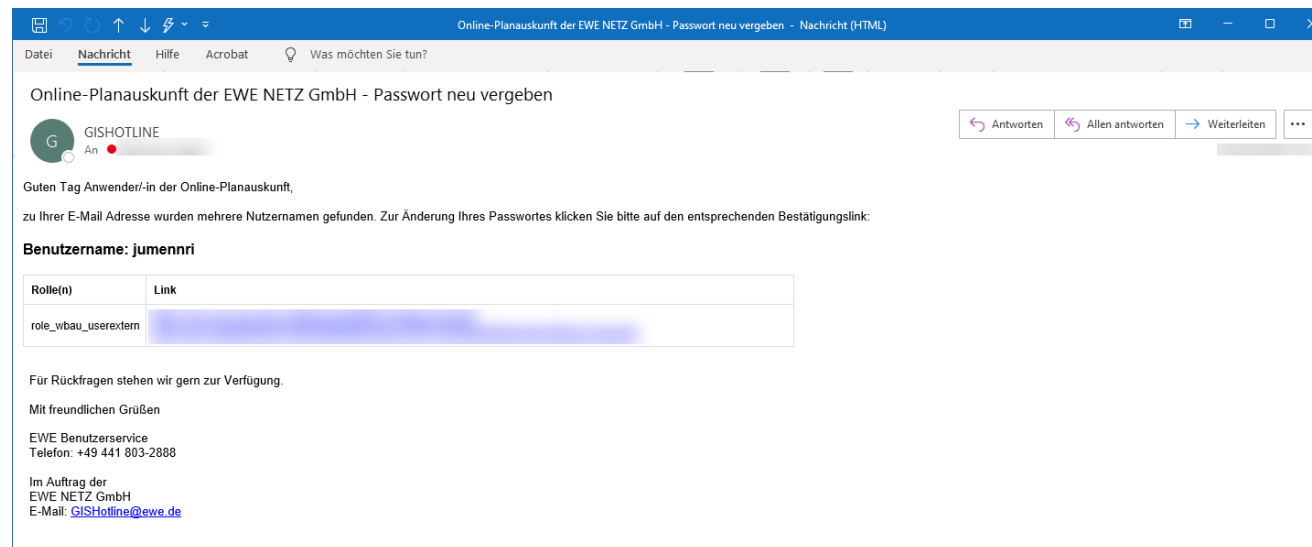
Online-Planauskunft der EWE NETZ GmbH - Passwort neu vergeben - Nachricht (HTML)

Datei Nachricht Hilfe Acrobat Was möchten Sie tun?

Online-Planauskunft der EWE NETZ GmbH - Passwort neu vergeben

G GISHOTLINE
An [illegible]

Antworten Allen antworten Weiterleiten ...

Guten Tag Anwender/-in der Online-Planauskunft,

zu Ihrer E-Mail Adresse wurden mehrere Nutzernamen gefunden. Zur Änderung Ihres Passwortes klicken Sie bitte auf den entsprechenden Bestätigungslink:

Benutzername: jumennri

| Rolle(n) | Link |
|---|---|
| role_wbau_userextern | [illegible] |

Für Rückfragen stehen wir gern zur Verfügung.

Mit freundlichen Grüßen

EWE Benutzerservice
Telefon: +49 441 803-2888

Im Auftrag der
EWE NETZ GmbH
E-Mail: GISHotline@ewe.de